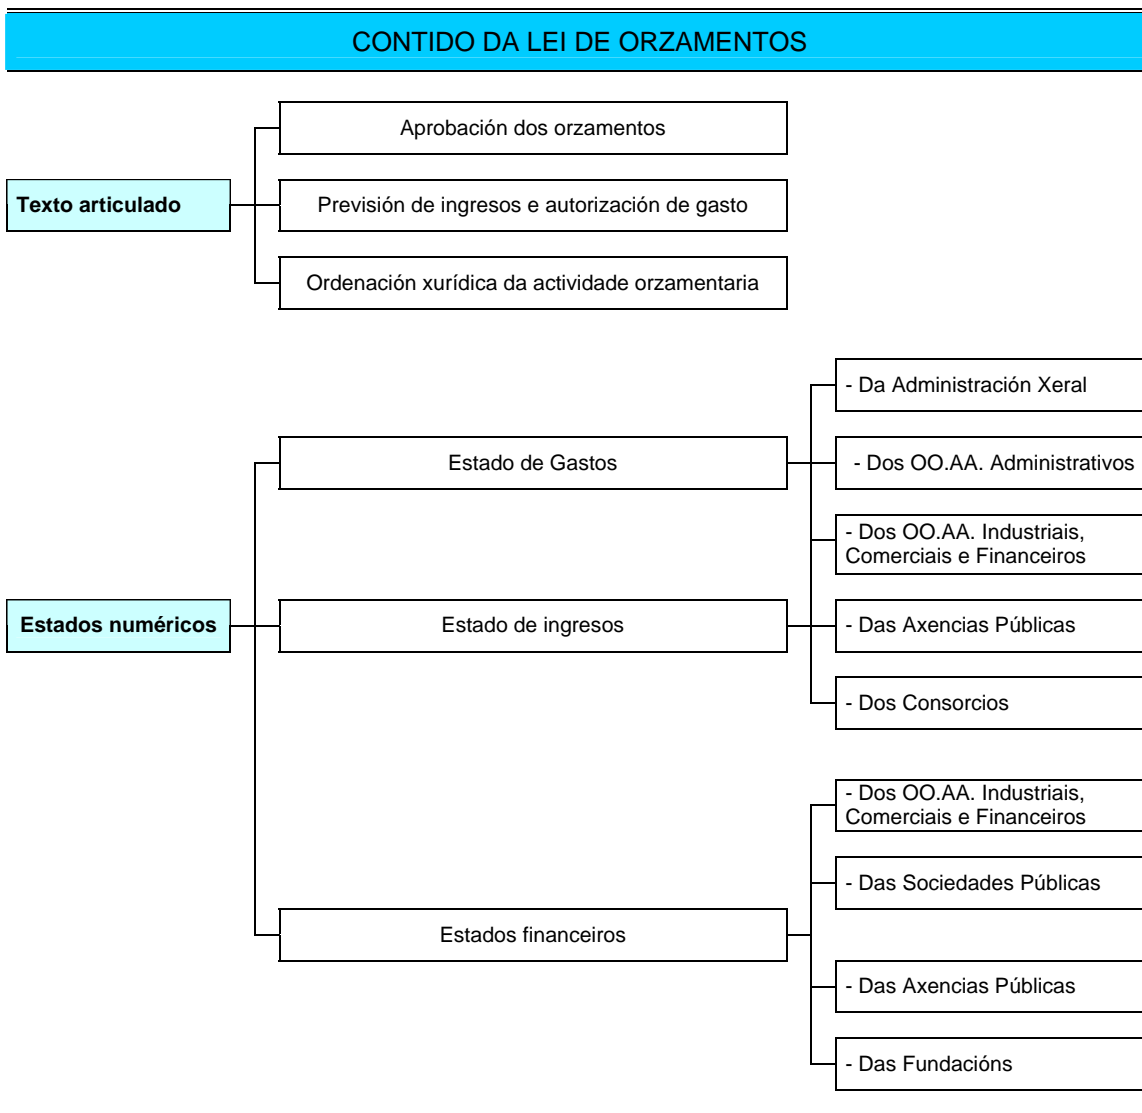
CONTIDO DA LEI DE ORZAMENTOS

Texto articulado

Aprobación dos orzamentos

Previsión de ingresos e autorización de gasto

Ordenación xurídica da actividade orzamentaria

Estados numéricos

Estado de Gastos

Estado de ingresos

- Da Administración Xeral

- Dos OO.AA. Administrativos

- Dos OO.AA. Industriais, Comerciais e Financeiros

- Das Axencias Públicas

- Dos Consorcios

Estados financeiros

- Dos OO.AA. Industriais, Comerciais e Financeiros

- Das Sociedades Públicas

- Das Axencias Públicas

- Das Fundacións